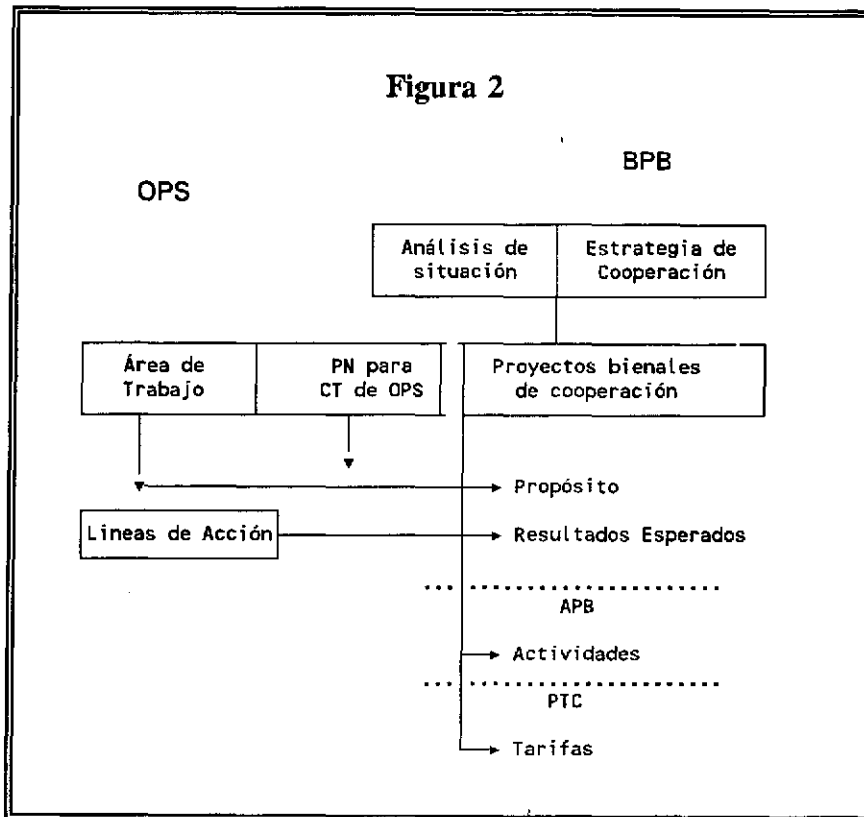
Figura 2

OPS

BPB

Análisis de situación

Estrategia de Cooperación

Área de Trabajo

PN para CT de OPS

Proyectos bienales de cooperación

Propósito

Lineas de Acción

Resultados Esperados

APB

Actividades

PTC

Tarifas